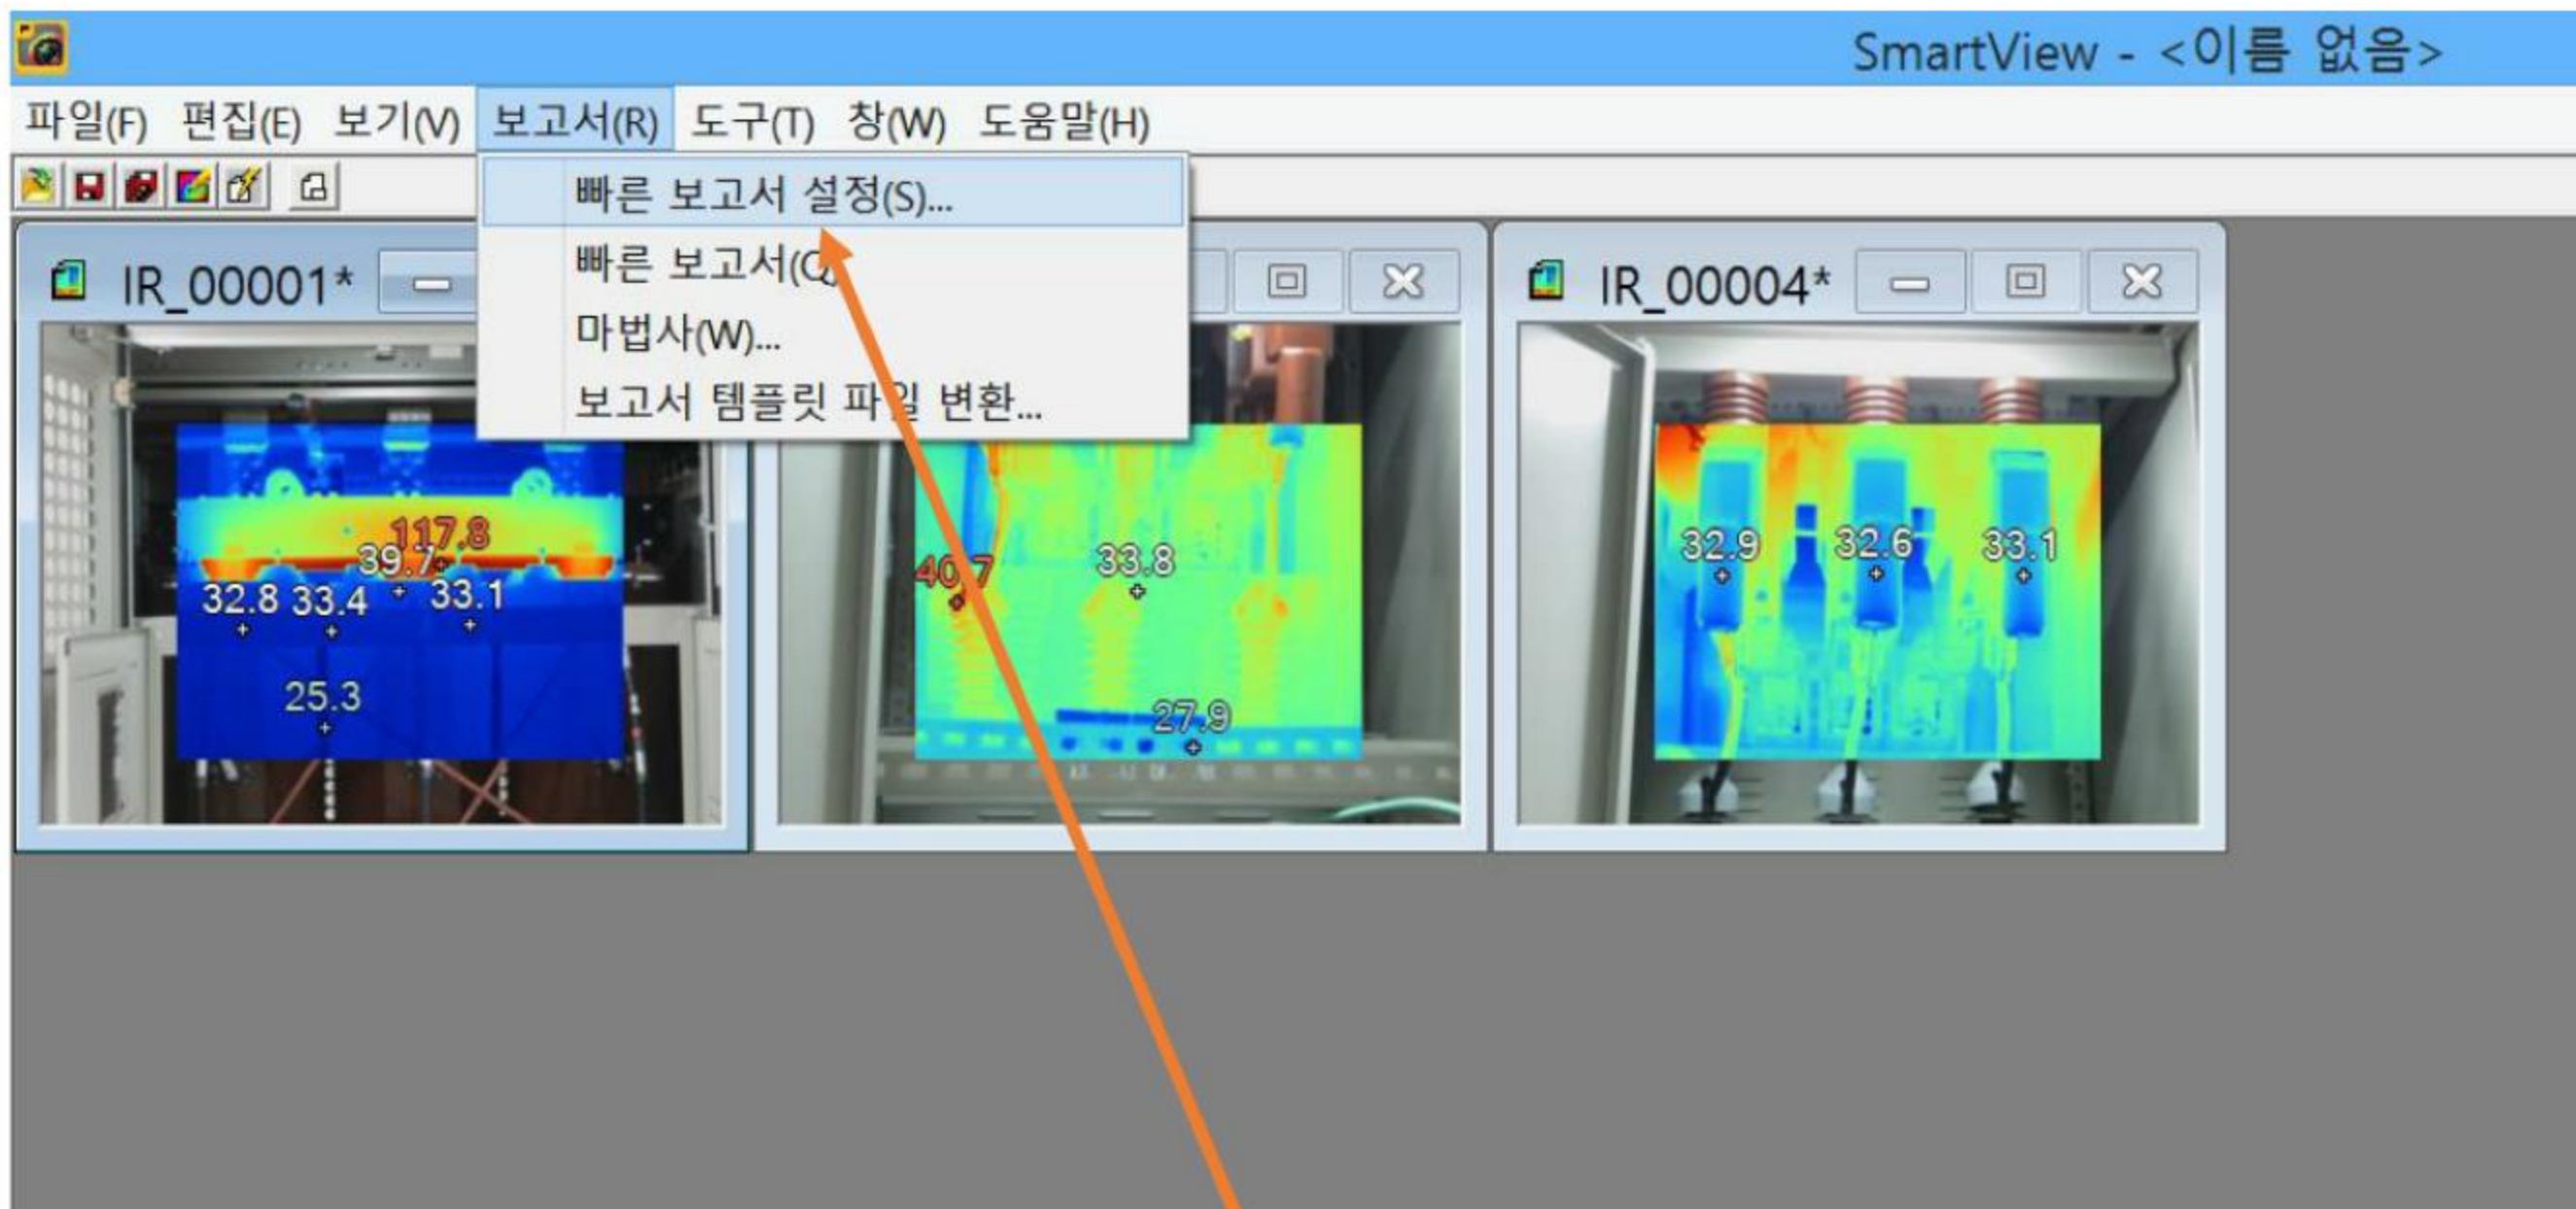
SmartView - <이름 없음>

파일(F) 편집(E) 보기(V) 보고서(R) 도구(T) 창(W) 도움말(H)

빠른 보고서 설정(S)...
빠른 보고서(Q)
마법사(W)...
보고서 템플릿 파일 변환...

IR_00001*

117.8
39.7
32.8 33.4 33.1
25.3

40.7
33.8
27.9

IR_00004*

32.9 32.6 33.1